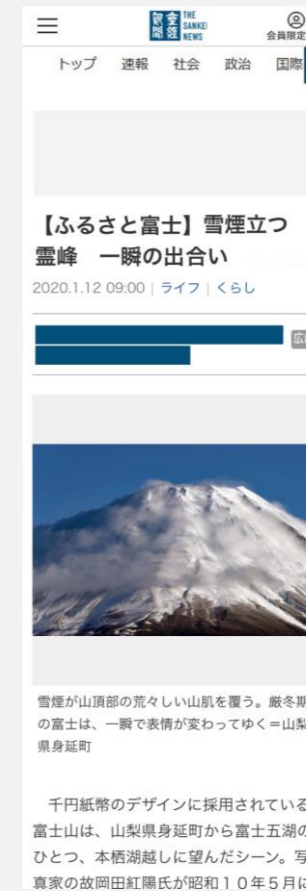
産経新聞 THE SANKEI NEWS
会員限定

トップ 速報 社会 政治 国際

【ふるさと富士】雪煙立つ霊峰 一瞬の出合い

2020.1.12 09:00 | ライフ | くらし

広

雪煙が山頂部の荒々しい山肌を覆う。厳冬期の富士は、一瞬で表情が変わってゆく＝山梨県身延町

千円紙幣のデザインに採用されている富士山は、山梨県身延町から富士五湖のひとつ、本栖湖越しに望んだシーン。写真家の故岡田紅陽氏が昭和１０年５月に